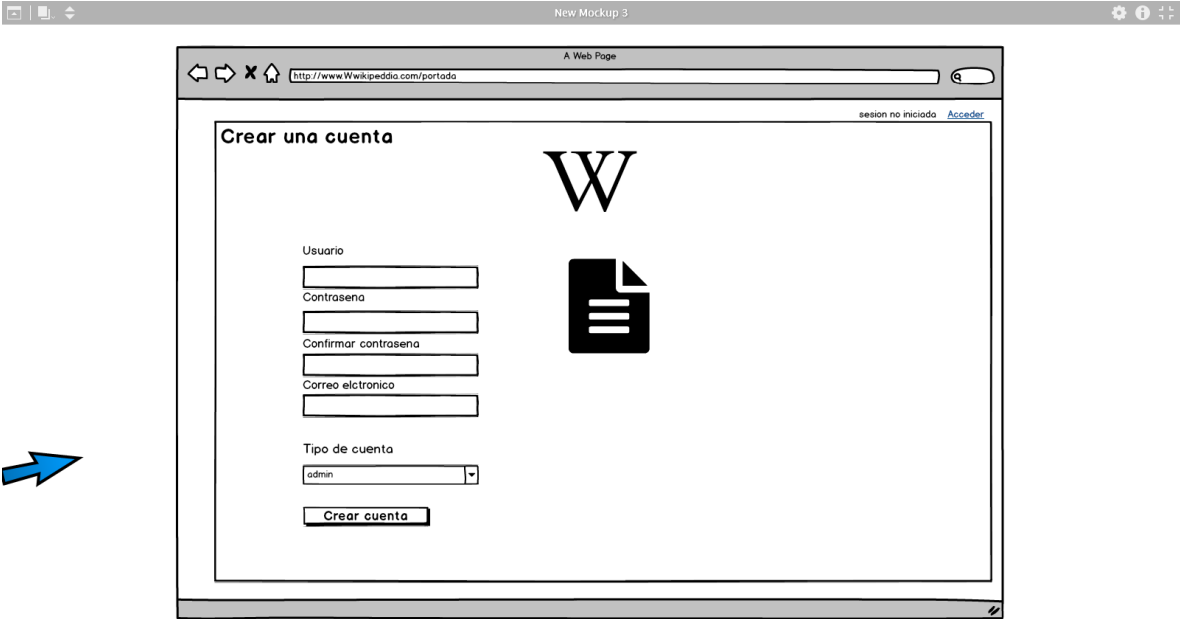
New Mockup 3

A Web Page

http://www.Wwikipeddia.com/portada

sesion no iniciada Acceder

Crear una cuenta

W

Usuario

Contrasena

Confirmar contrasena

Correo elctronico

Tipo de cuenta

admin

Crear cuenta